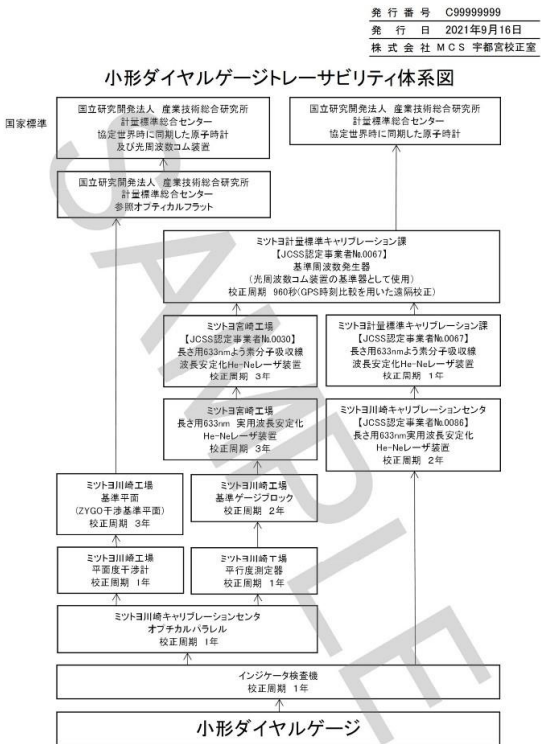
| 発行番号 | C99999999 |
|---|---|
| 発行日 | 2021年9月16日 |
| 株式会社 | MCS 宇都宮校正室 |

小形ダイヤルゲージトレーサビリティ体系図

国家標準

国立研究開発法人 産業技術総合研究所
計量標準総合センター
協定世界時に同期した原子時計
及び光周波数コム装置

国立研究開発法人 産業技術総合研究所
計量標準総合センター
協定世界時に同期した原子時計

国立研究開発法人 産業技術総合研究所
計量標準総合センター
参照オプティカルフラット

ミツトヨ計量標準キャリブレーション課
【JCSS認定事業者No.0067】
基準周波数発生器
(光周波数コム装置の基準器として使用)
校正周期 960秒(GPS時刻比較を用いた遠隔校正)

ミツトヨ宮崎工場
【JCSS認定事業者No.0030】
長さ用633nmよう素分子吸収線
波長安定化He-Neレーザ装置
校正周期 3年

ミツトヨ計量標準キャリブレーション課
【JCSS認定事業者No.0067】
長さ用633nmよう素分子吸収線
波長安定化He-Neレーザ装置
校正周期 1年

ミツトヨ宮崎工場
長さ用633nm 実用波長安定化
He-Neレーザ装置
校正周期 3年

ミツトヨ川崎キャリブレーションセンタ
【JCSS認定事業者No.0086】
長さ用633nm実用波長安定化
He-Neレーザ装置
校正周期 2年

ミツトヨ川崎工場
基準平面
(ZYGO干渉基準平面)
校正周期 3年

ミツトヨ川崎工場
基準ゲージブロック
校正周期 2年

ミツトヨ川崎工場
平面度干渉計
校正周期 1年

ミツトヨ川崎工場
平行度測定器
校正周期 1年

ミツトヨ川崎キャリブレーションセンタ
オプチカルパラレル
校正周期 1年

インジケータ検査機
校正周期 1年

小形ダイヤルゲージ

SAMPLE